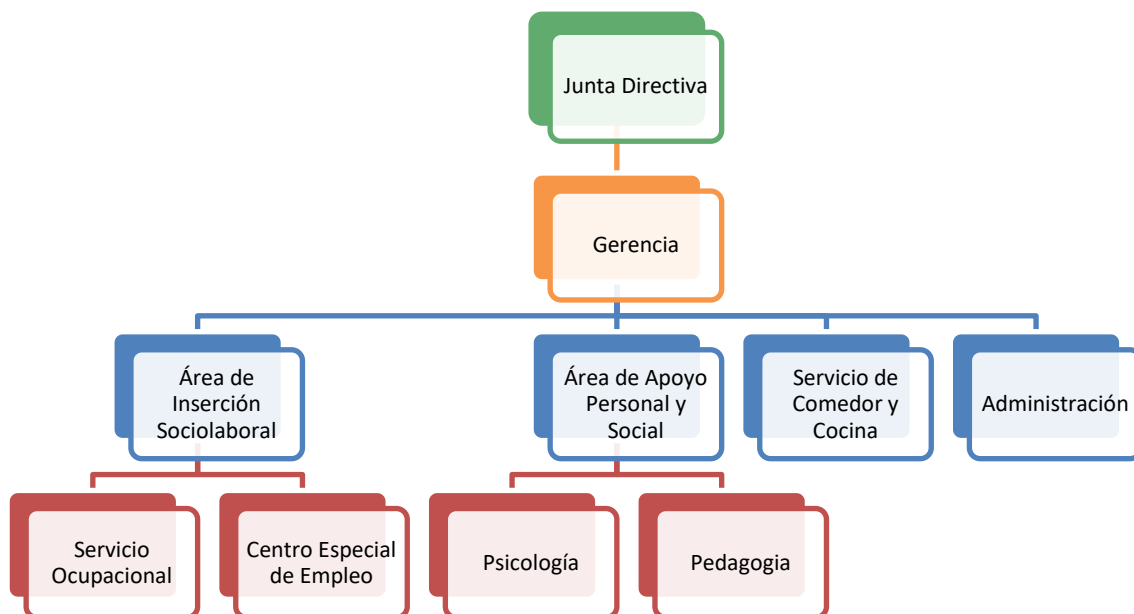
Junta Directiva

Gerencia

Área de Inserción Sociolaboral

Área de Apoyo Personal y Social

Servicio de Comedor y Cocina

Administración

Servicio Ocupacional

Centro Especial de Empleo

Psicología

Pedagogia